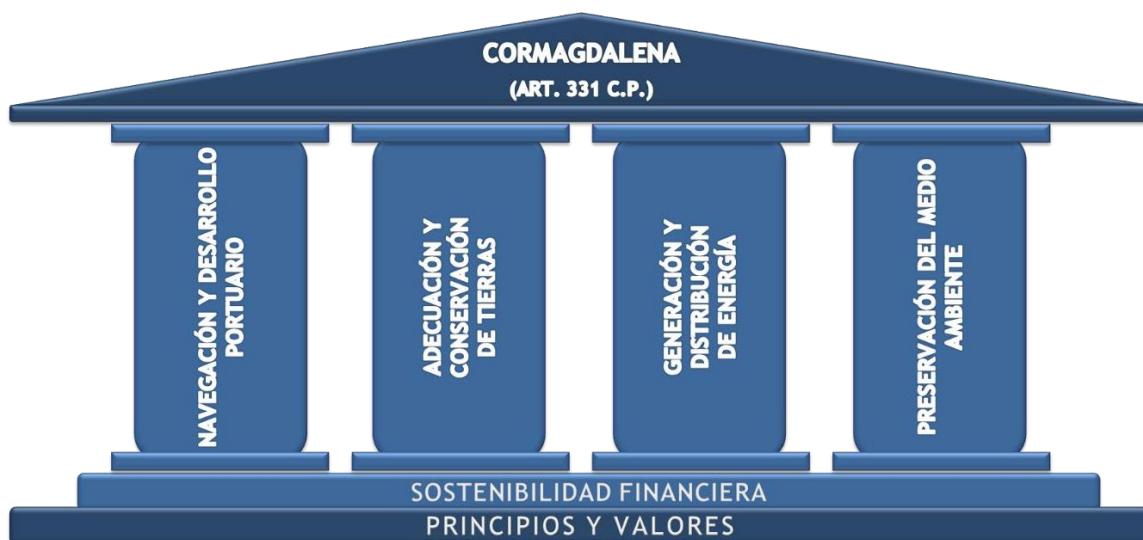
CORMAGDALENA
(ART. 331 C.P.)

NAVEGACIÓN Y DESARROLLO PORTUARIO

ADECUACIÓN Y CONSERVACIÓN DE TIERRAS

GENERACIÓN Y DISTRIBUCIÓN DE ENERGÍA

PRESERVACIÓN DEL MEDIO AMBIENTE

SOSTENIBILIDAD FINANCIERA

PRINCIPIOS Y VALORES